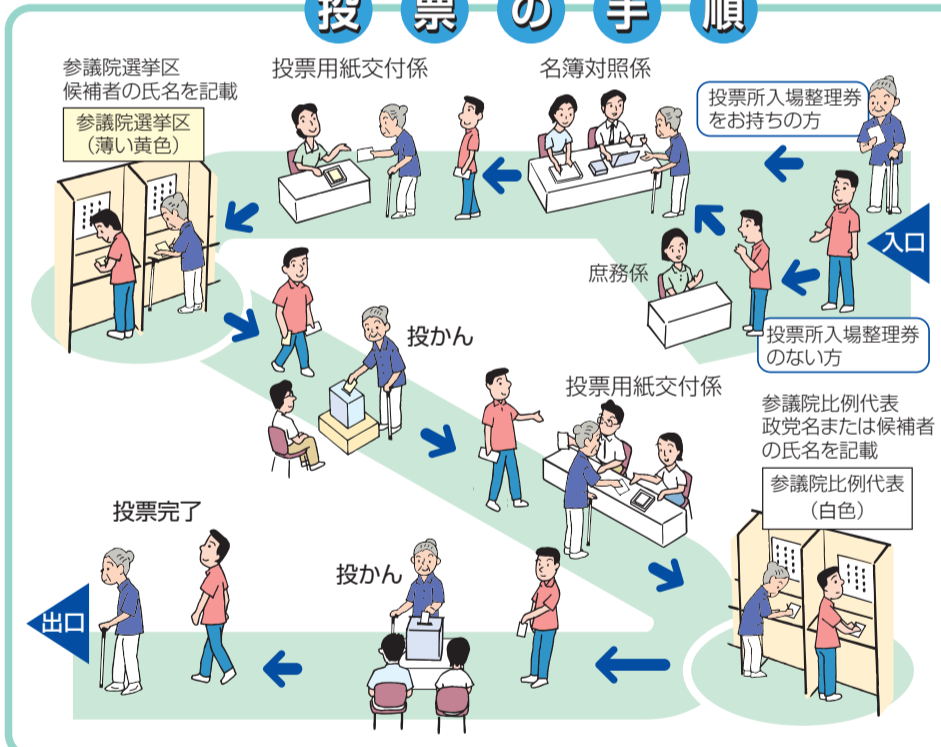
投票の手順

参議院選挙区
候補者の氏名を記載

参議院選挙区
(薄い黄色)

投票用紙交付係

名簿対照係

投票所入場整理券
をお持ちの方

入口

庶務係

投票所入場整理券
のない方

投かん

投票用紙交付係

参議院比例代表
政党名または候補者
の氏名を記載

参議院比例代表
(白色)

投票完了

投かん

出口